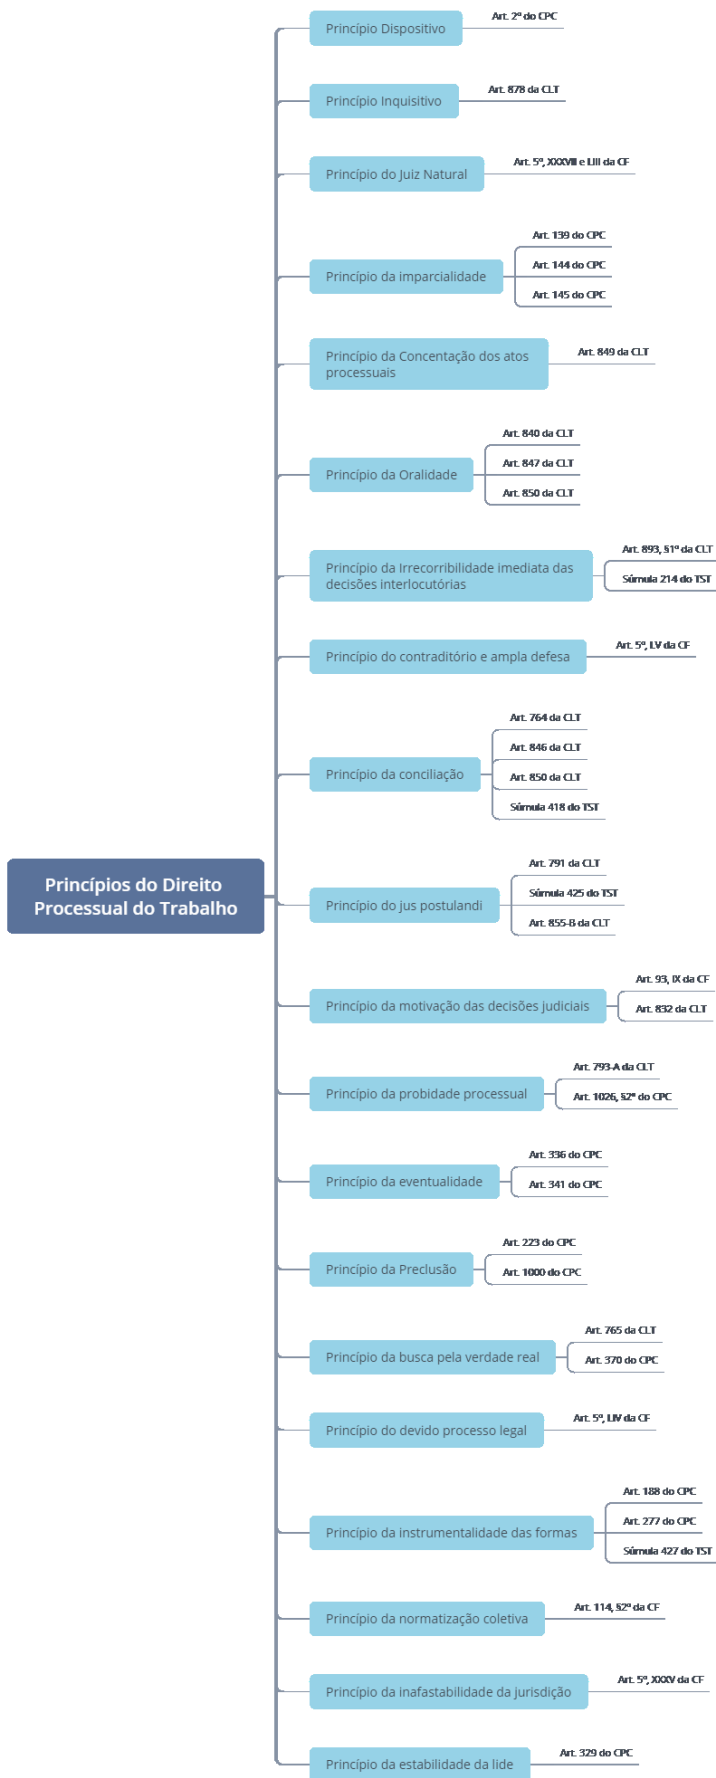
Princípios do Direito Processual do Trabalho

Princípio Dispositivo
Art. 2º do CPC

Princípio Inquisitivo
Art. 878 da CLT

Princípio do Juiz Natural
Art. 5º, XXXVII e LIII da CF

Princípio da imparcialidade
Art. 139 do CPC
Art. 144 do CPC
Art. 145 do CPC

Princípio da Concentação dos atos processuais
Art. 849 da CLT

Princípio da Oralidade
Art. 840 da CLT
Art. 847 da CLT
Art. 850 da CLT

Princípio da Irrecorribilidade imediata das decisões interlocutórias
Art. 893, §1º da CLT
Súmula 214 do TST

Princípio do contraditório e ampla defesa
Art. 5º, LV da CF

Princípio da conciliação
Art. 764 da CLT
Art. 846 da CLT
Art. 850 da CLT
Súmula 418 do TST

Princípio do jus postulandi
Art. 791 da CLT
Súmula 425 do TST
Art. 855-B da CLT

Princípio da motivação das decisões judiciais
Art. 93, IX da CF
Art. 832 da CLT

Princípio da probidade processual
Art. 793-A da CLT
Art. 1026, §2º do CPC

Princípio da eventualidade
Art. 336 do CPC
Art. 341 do CPC

Princípio da Preclusão
Art. 223 do CPC
Art. 1000 do CPC

Princípio da busca pela verdade real
Art. 765 da CLT
Art. 370 do CPC

Princípio do devido processo legal
Art. 5º, LIV da CF

Princípio da instrumentalidade das formas
Art. 188 do CPC
Art. 277 do CPC
Súmula 427 do TST

Princípio da normatização coletiva
Art. 114, §2º da CF

Princípio da inafastabilidade da jurisdição
Art. 5º, XXXV da CF

Princípio da estabilidade da lide
Art. 329 do CPC